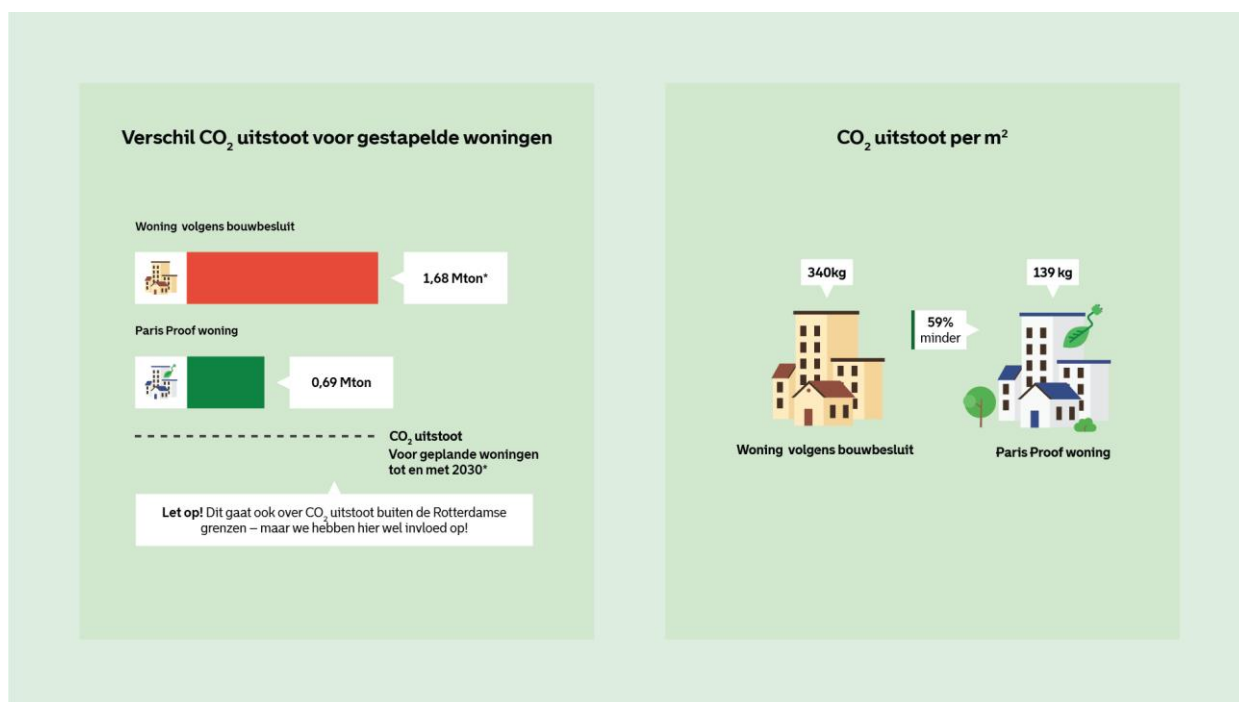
Verschil $CO_2$ uitstoot voor gestapelde woningen

Woning volgens bouwbesluit

1,68 Mton*

Paris Proof woning

0,69 Mton

$CO_2$ uitstoot
Voor geplande woningen tot en met 2030*

**Let op!** Dit gaat ook over $CO_2$ uitstoot buiten de Rotterdamse grenzen – maar we hebben hier wel invloed op!

$CO_2$ uitstoot per $m^2$

340kg

59% minder

139 kg

Woning volgens bouwbesluit

Paris Proof woning